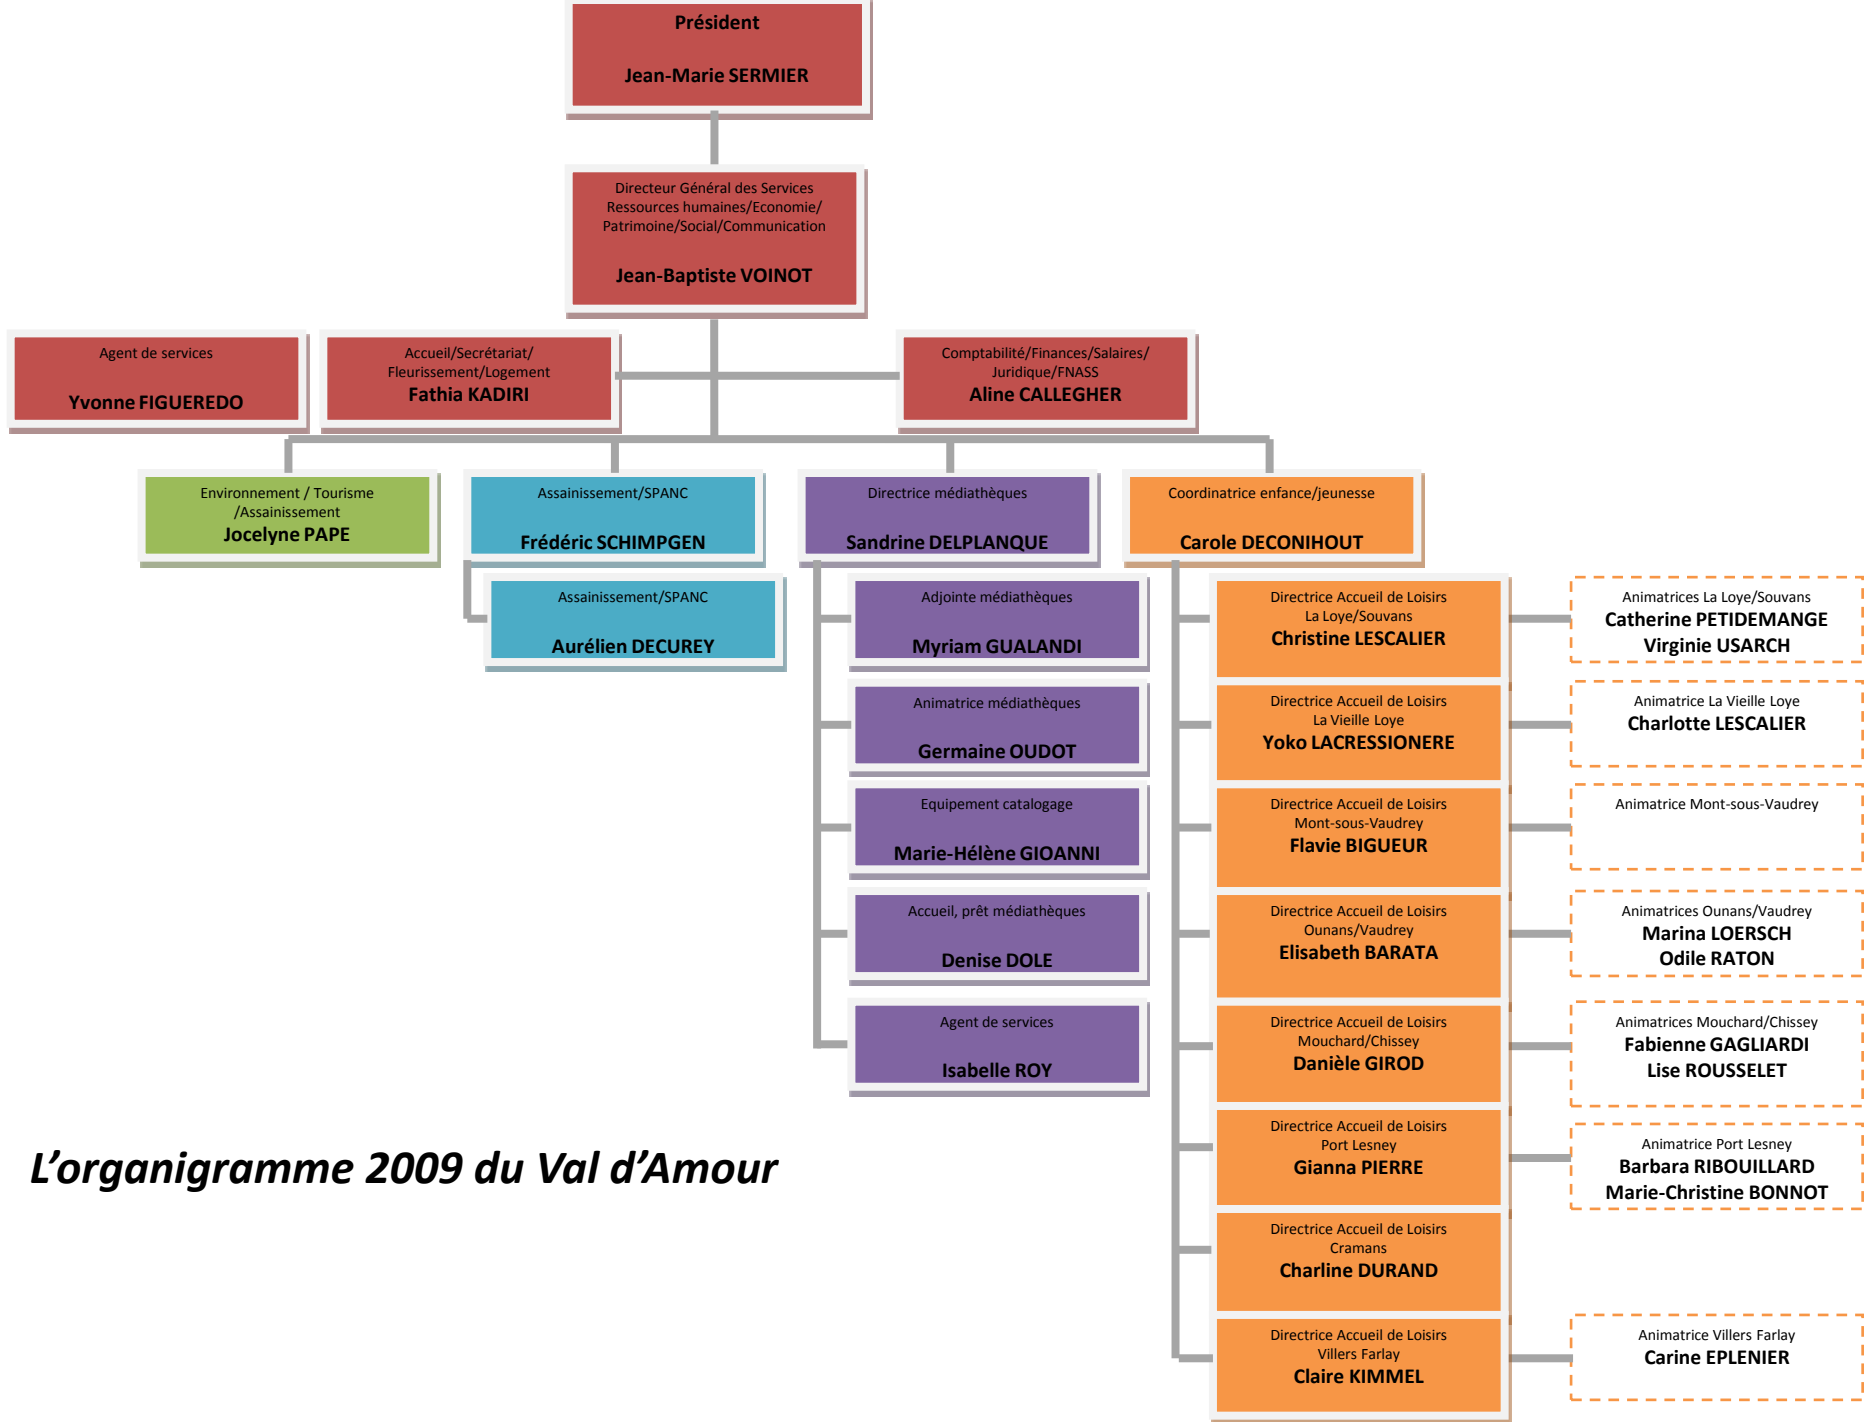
Président

Jean-Marie SERMIER

Directeur Général des Services
Ressources humaines/Economie/
Patrimoine/Social/Communication

Jean-Baptiste VOINOT

Agent de services

Yvonne FIGUEREDO

Accueil/Secrétariat/
Fleurissement/Logement
Fathia KADIRI

Comptabilité/Finances/Salaires/
Juridique/FNASS
Aline CALLEGHER

Environnement / Tourisme
/Assainissement
Jocelyne PAPE

Assainissement/SPANC

Frédéric SCHIMPGEN

Assainissement/SPANC

Aurélien DECUREY

Directrice médiathèques

Sandrine DELPLANQUE

Adjointe médiathèques

Myriam GUALANDI

Animatrice médiathèques

Germaine OUDOT

Equipement catalogage

Marie-Hélène GIOANNI

Accueil, prêt médiathèques

Denise DOLE

Agent de services

Isabelle ROY

Coordinatrice enfance/jeunesse

Carole DECONIHOUT

Directrice Accueil de Loisirs
La Loye/Souvans
Christine LESCALIER

Animatrices La Loye/Souvans
Catherine PETIDEMANGE
Virginie USARCH

Directrice Accueil de Loisirs
La Vieille Loye
Yoko LACRESSIONERE

Animatrice La Vieille Loye
Charlotte LESCALIER

Directrice Accueil de Loisirs
Mont-sous-Vaudrey
Flavie BIGUEUR

Animatrice Mont-sous-Vaudrey

Directrice Accueil de Loisirs
Ounans/Vaudrey
Elisabeth BARATA

Animatrices Ounans/Vaudrey
Marina LOERSCH
Odile RATON

Directrice Accueil de Loisirs
Mouchard/Chissey
Danièle GIROD

Animatrices Mouchard/Chissey
Fabienne GAGLIARDI
Lise ROUSSELET

Directrice Accueil de Loisirs
Port Lesney
Gianna PIERRE

Animatrice Port Lesney
Barbara RIBOUILLARD
Marie-Christine BONNOT

Directrice Accueil de Loisirs
Cramans
Charline DURAND

Directrice Accueil de Loisirs
Villers Farlay
Claire KIMMEL

Animatrice Villers Farlay
Carine EPLENIER

L’organigramme 2009 du Val d’Amour